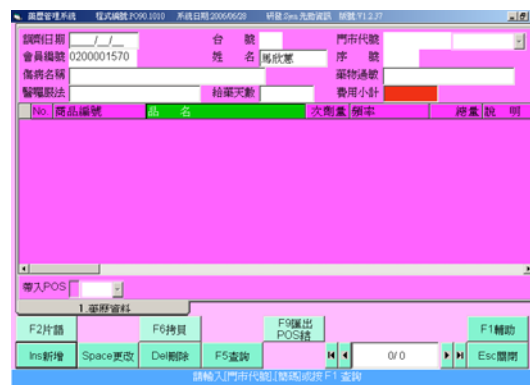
藥歷管理系統　程式編號:PO90.1010　系統日期:2006/06/28　研發:Sys 先致資訊　版號:V1.2.17

調劑日期 __/__/__　台　號　門市代號
會員編號 0200001570　姓　名 馬欣蕙　序　號
傷病名稱　藥物過敏
醫囑說法　給藥天數　費用小計

| No | 商品編號 | 品　名 | 次劑量 | 頻率 | 總量 | 說　明 |
|---|---|---|---|---|---|---|

帶入POS

1 藥歷資料

F2片語　F6拷貝　F9匯出POS錄　F1輔助
Ins新增　Space更改　Del刪除　F5查詢　0/0　Esc關閉

請輸入[門市代號],[整張]或按 F1 查詢